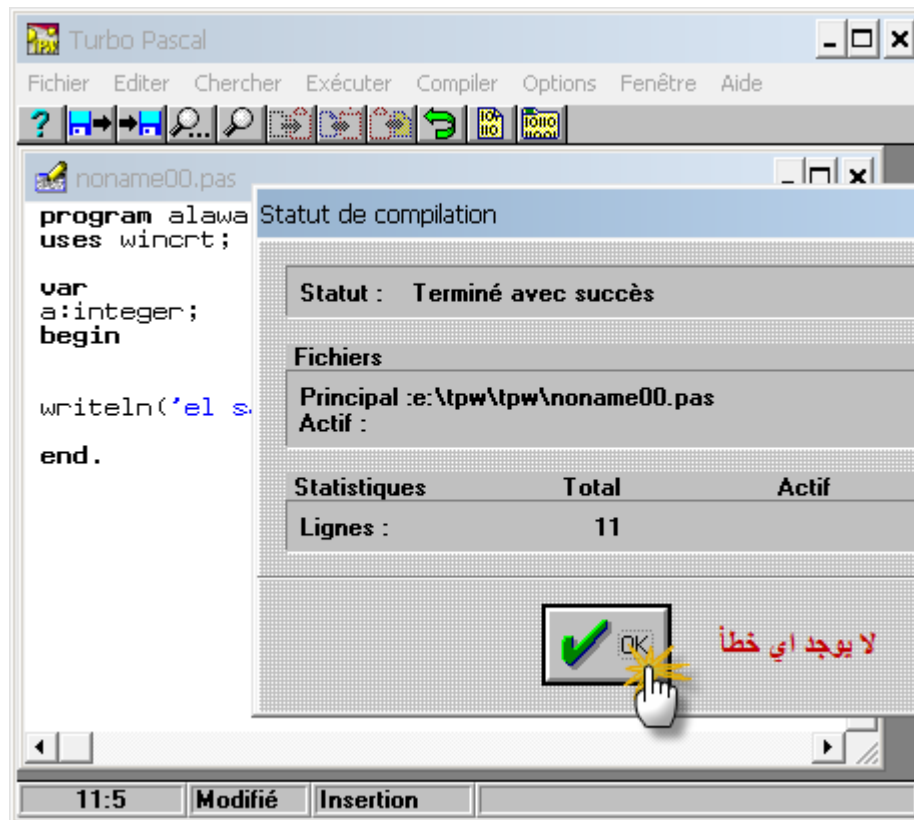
Turbo Pascal

Fichier Editer Chercher Exécuter Compiler Options Fenêtre Aide

noname00.pas

program alawa
uses wincrt;

var
a:integer;
begin

writeln('el s

end.

Statut de compilation

Statut : Terminé avec succès

Fichiers

Principal :e:\tpw\tpw\noname00.pas
Actif :

| Statistiques | Total | Actif |
|---|---|---|
| Lignes : | 11 | |

OK

لا يوجد اي خطأ

11:5 Modifié Insertion